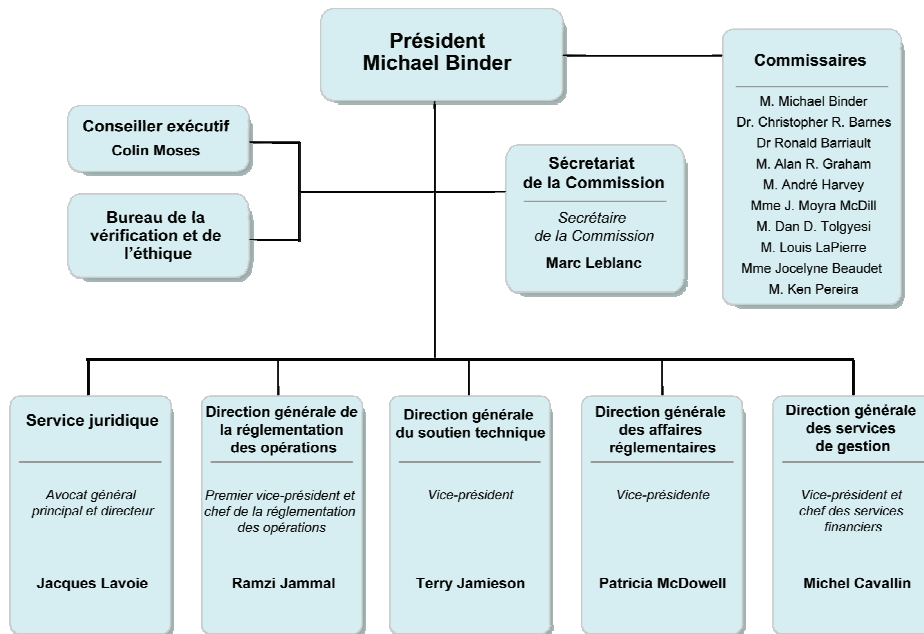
Président
Michael Binder

Commissaires

M. Michael Binder
Dr. Christopher R. Barnes
Dr Ronald Barriault
M. Alan R. Graham
M. André Harvey
Mme J. Moyra McDill
M. Dan D. Tolgyesi
M. Louis LaPierre
Mme Jocelyne Beaudet
M. Ken Pereira

Conseiller exécutif
Colin Moses

Bureau de la vérification et de l'éthique

Sécretariat de la Commission

Secrétaire de la Commission

Marc Leblanc

Service juridique

Avocat général principal et directeur

Jacques Lavoie

Direction générale de la réglementation des opérations

Premier vice-président et chef de la réglementation des opérations

Ramzi Jammal

Direction générale du soutien technique

Vice-président

Terry Jamieson

Direction générale des affaires réglementaires

Vice-présidente

Patricia McDowell

Direction générale des services de gestion

Vice-président et chef des services financiers

Michel Cavallin